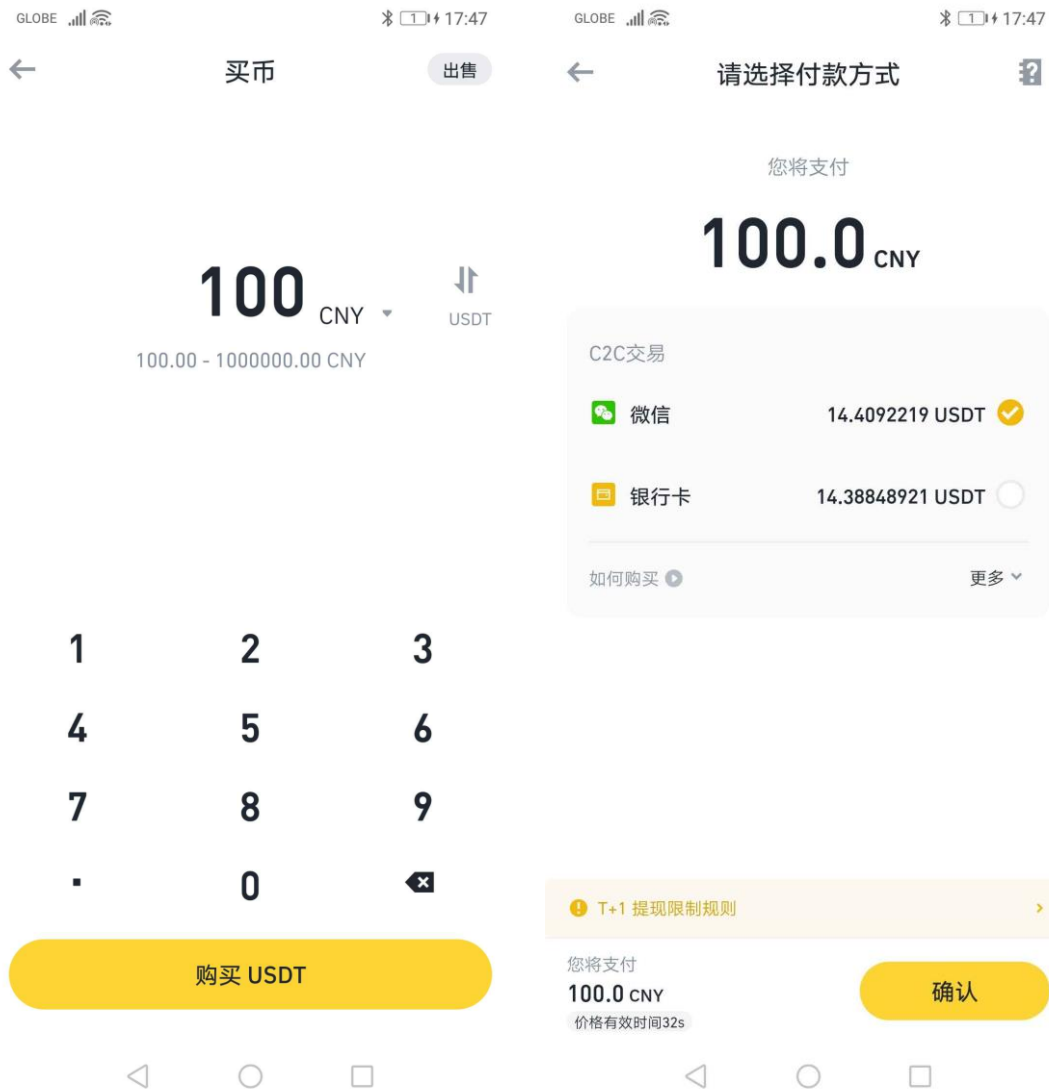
GLOBE 17:47

买币

出售

100 CNY

USDT

100.00 - 1000000.00 CNY

1 2 3
4 5 6
7 8 9
. 0

购买 USDT

GLOBE 17:47

请选择付款方式

您将支付

100.0 CNY

C2C交易

微信 14.4092219 USDT

银行卡 14.38848921 USDT

如何购买

更多

T+1 提现限制规则

您将支付

100.0 CNY

价格有效时间32s

确认